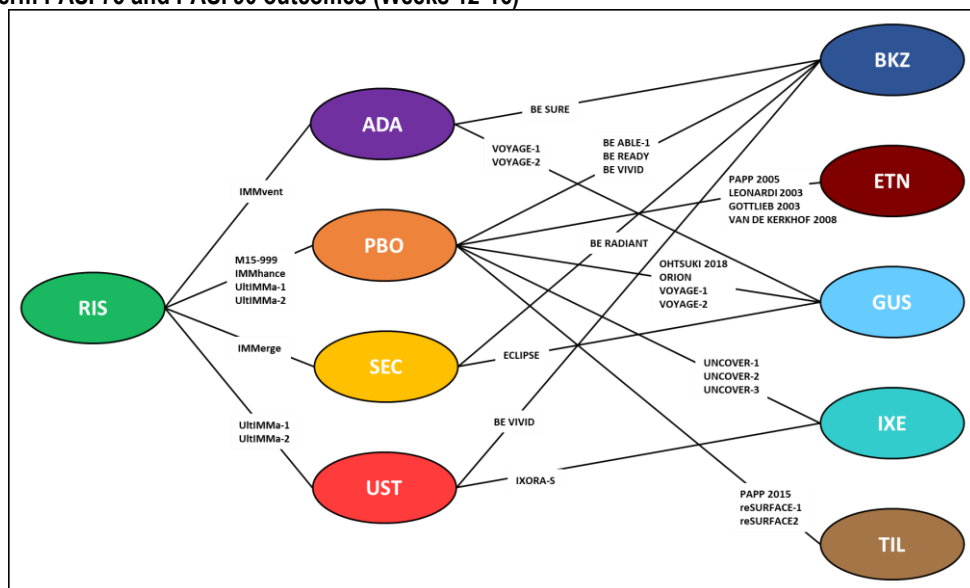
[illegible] PASI 75 and PASI 90 outcomes (Weeks 12-16)

RIS

ADA

PBO

SEC

UST

BKZ

ETN

GUS

IXE

TIL

IMMvent

M15-999
IMMhance
UltIMMa-1
UltIMMa-2

IMMerge

UltIMMa-1
UltIMMa-2

BE SURE

VOYAGE-1
VOYAGE-2

BE ABLE-1
BE READY
BE VIVID

PAPP 2005
LEONARDI 2003
GOTTLIEB 2003
VAN DE KERKHOF 2008

BE RADIANT

OHTSUKI 2018
ORION
VOYAGE-1
VOYAGE-2

ECLIPSE

UNCOVER-1
UNCOVER-2
UNCOVER-3

BE VIVID

IXORA-S

PAPP 2015
reSURFACE-1
reSURFACE2